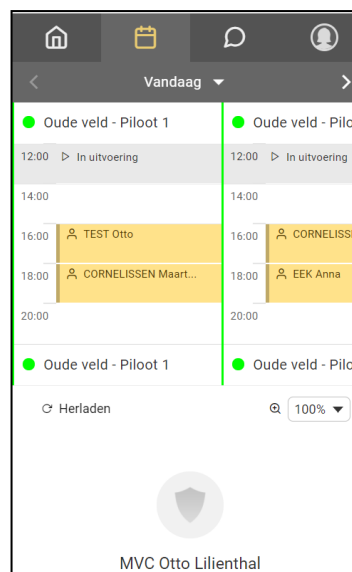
Vandaag

Oude veld - Piloot 1
12:00 In uitvoering
14:00
16:00 TEST Otto
18:00 CORNELISSEN Maart...
20:00
Oude veld - Piloot 1

Oude veld - Pilo
12:00 In uitvoering
14:00
16:00 CORNELISS
18:00 EEK Anna
20:00
Oude veld - Pilo

Herladen
100%

MVC Otto Lilienthal